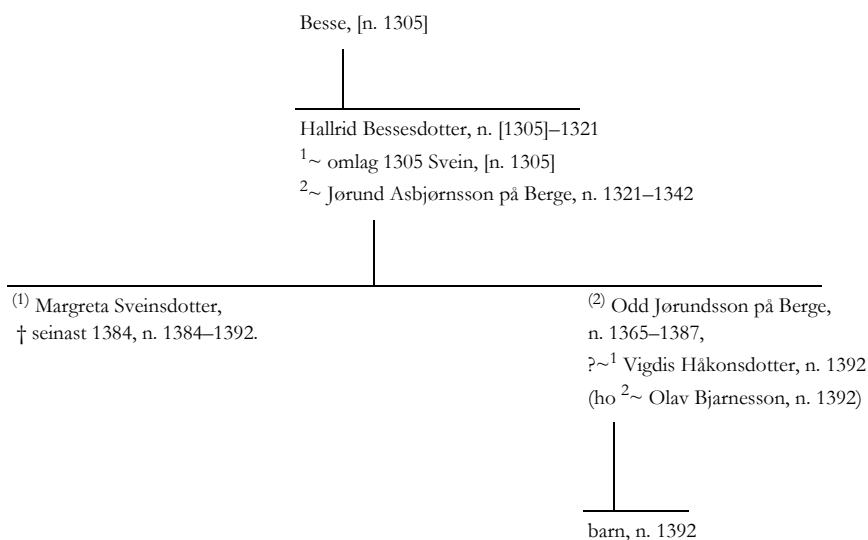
Besse, [n. 1305]

Hallrid Bessesdotter, n. [1305]–1321
$^1$~ omlag 1305 Svein, [n. 1305]
$^2$~ Jørund Asbjørnsson på Berge, n. 1321–1342

$^{(1)}$ Margreta Sveinsdotter,
† seinast 1384, n. 1384–1392.

$^{(2)}$ Odd Jørundsson på Berge,
n. 1365–1387,
?~$^1$ Vigdis Håkonsdotter, n. 1392
(ho $^2$~ Olav Bjarnesson, n. 1392)

barn, n. 1392